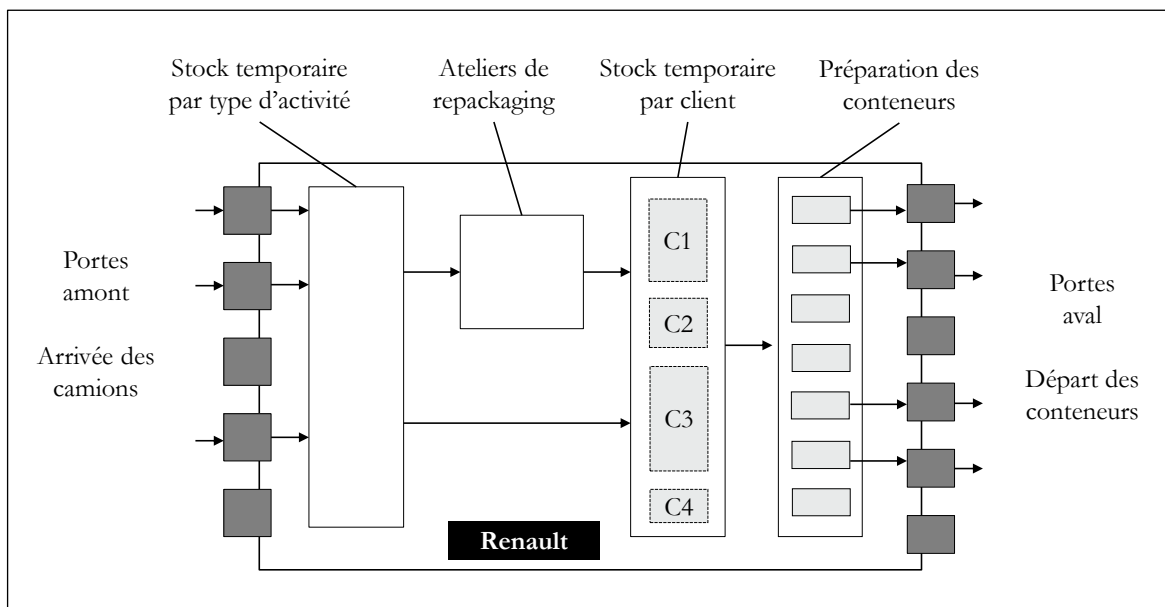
Stock temporaire par type d'activité

Ateliers de repackaging

Stock temporaire par client

Préparation des conteneurs

Portes amont

Arrivée des camions

C1

C2

C3

C4

Renault

Portes aval

Départ des conteneurs